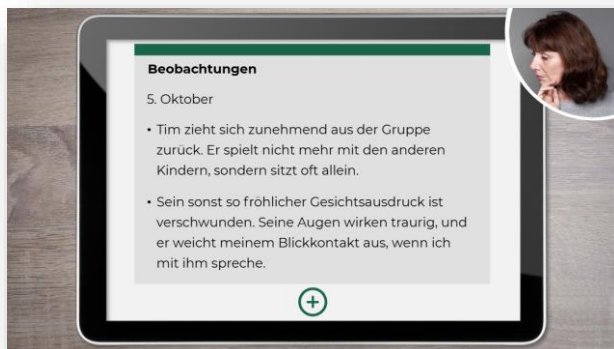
Beobachtungen

5. Oktober

• Tim zieht sich zunehmend aus der Gruppe zurück. Er spielt nicht mehr mit den anderen Kindern, sondern sitzt oft allein.

• Sein sonst so fröhlicher Gesichtsausdruck ist verschwunden. Seine Augen wirken traurig, und er weicht meinem Blickkontakt aus, wenn ich mit ihm spreche.

+